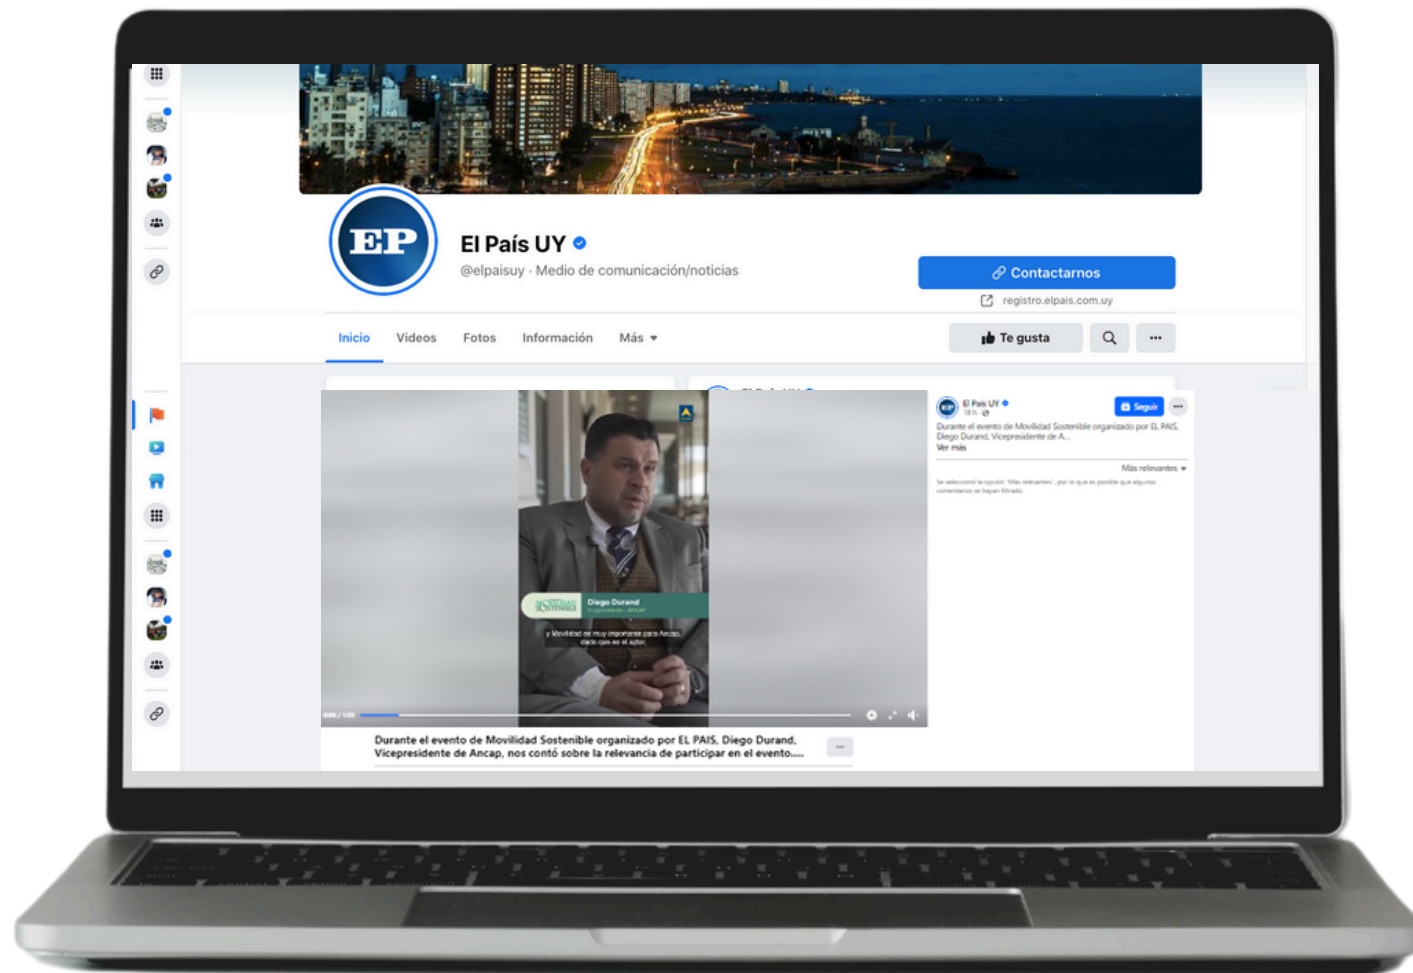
EP

El País UY

@elpaisuy · Medio de comunicación/noticias

Contactarnos

registro.elpais.com.uy

Inicio Videos Fotos Información Más

Te gusta

Diego Durand

y Movilidad es muy importante para Ancap, dado que es el actor.

Durante el evento de Movilidad Sostenible organizado por EL PAIS, Diego Durand, Vicepresidente de Ancap, nos contó sobre la relevancia de participar en el evento....

El País UY
18 h

Seguir

Durante el evento de Movilidad Sostenible organizado por EL PAIS, Diego Durand, Vicepresidente de A...
Ver más

Más relevantes

Se seleccionó la opción "Más relevantes", por lo que es posible que algunos comentarios se hayan filtrado.